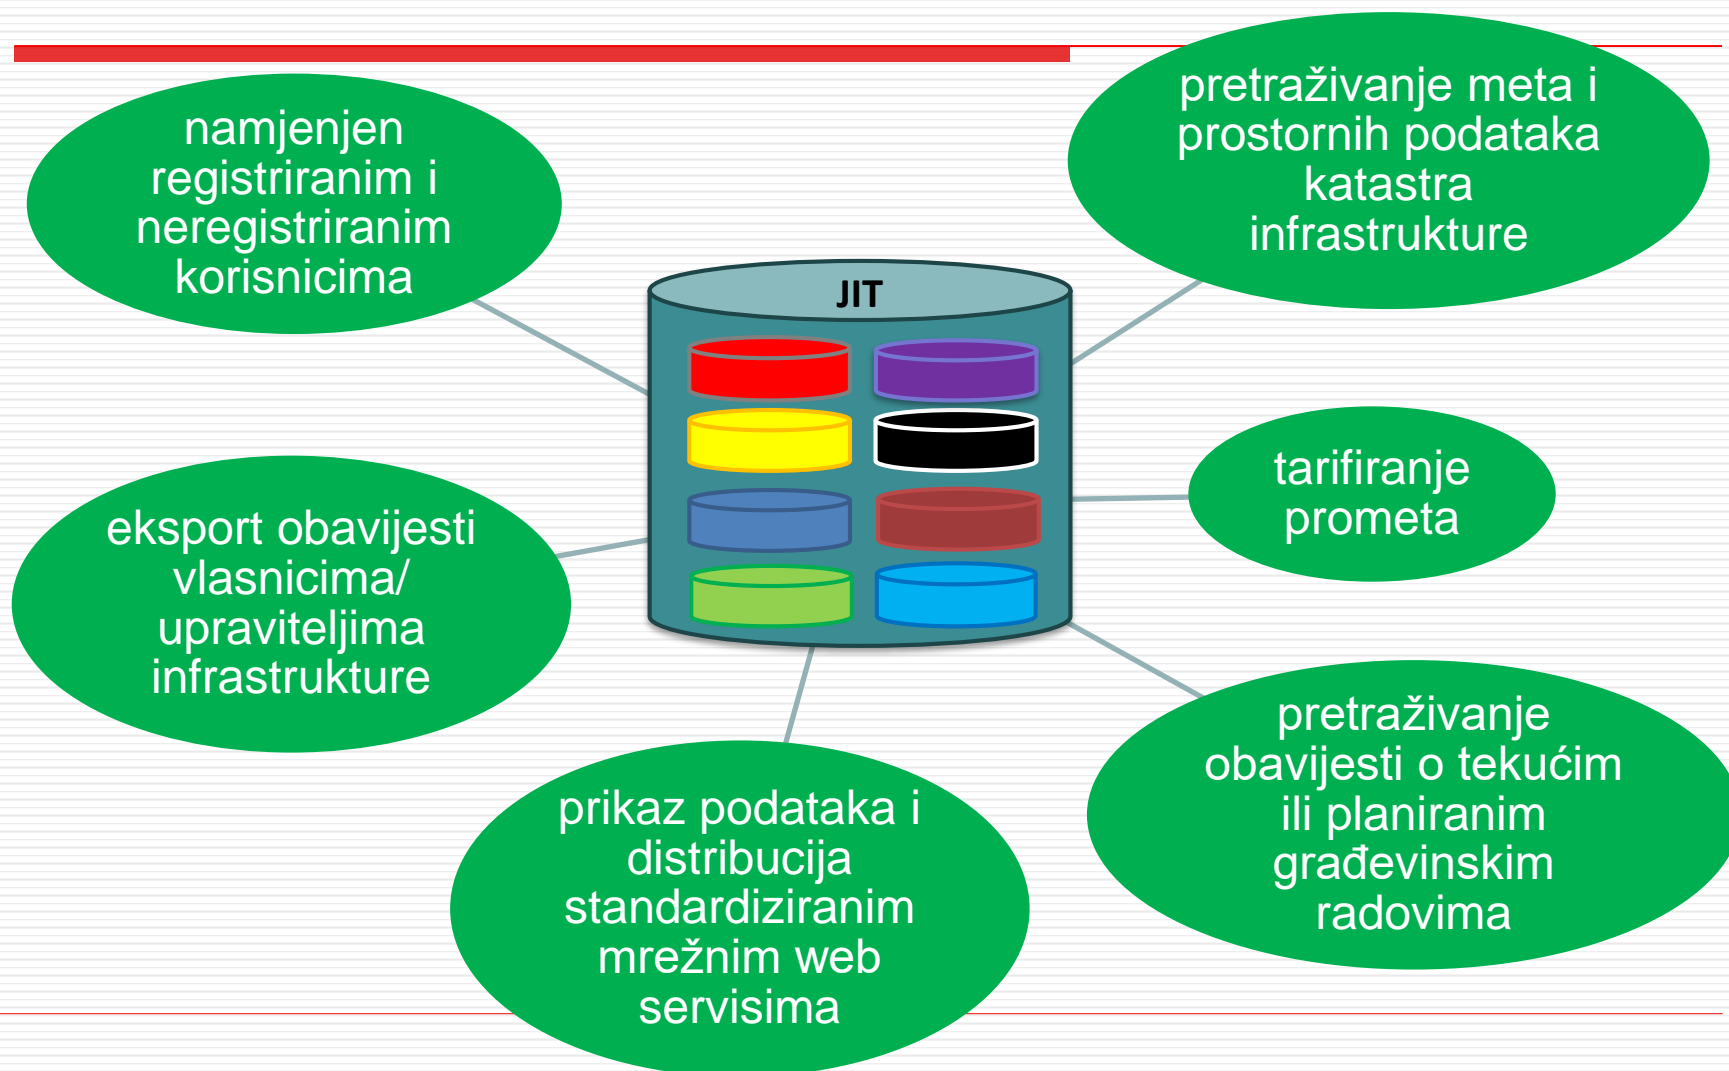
namjenjen registriranim i neregistriranim korisnicima

pretraživanje meta i prostornih podataka katastra infrastrukture

JIT

tarifiranje prometa

eksport obavijesti vlasnicima/ upraviteljima infrastrukture

pretraživanje obavijesti o tekućim ili planiranim građevinskim radovima

prikaz podataka i distribucija standardiziranim mrežnim web servisima